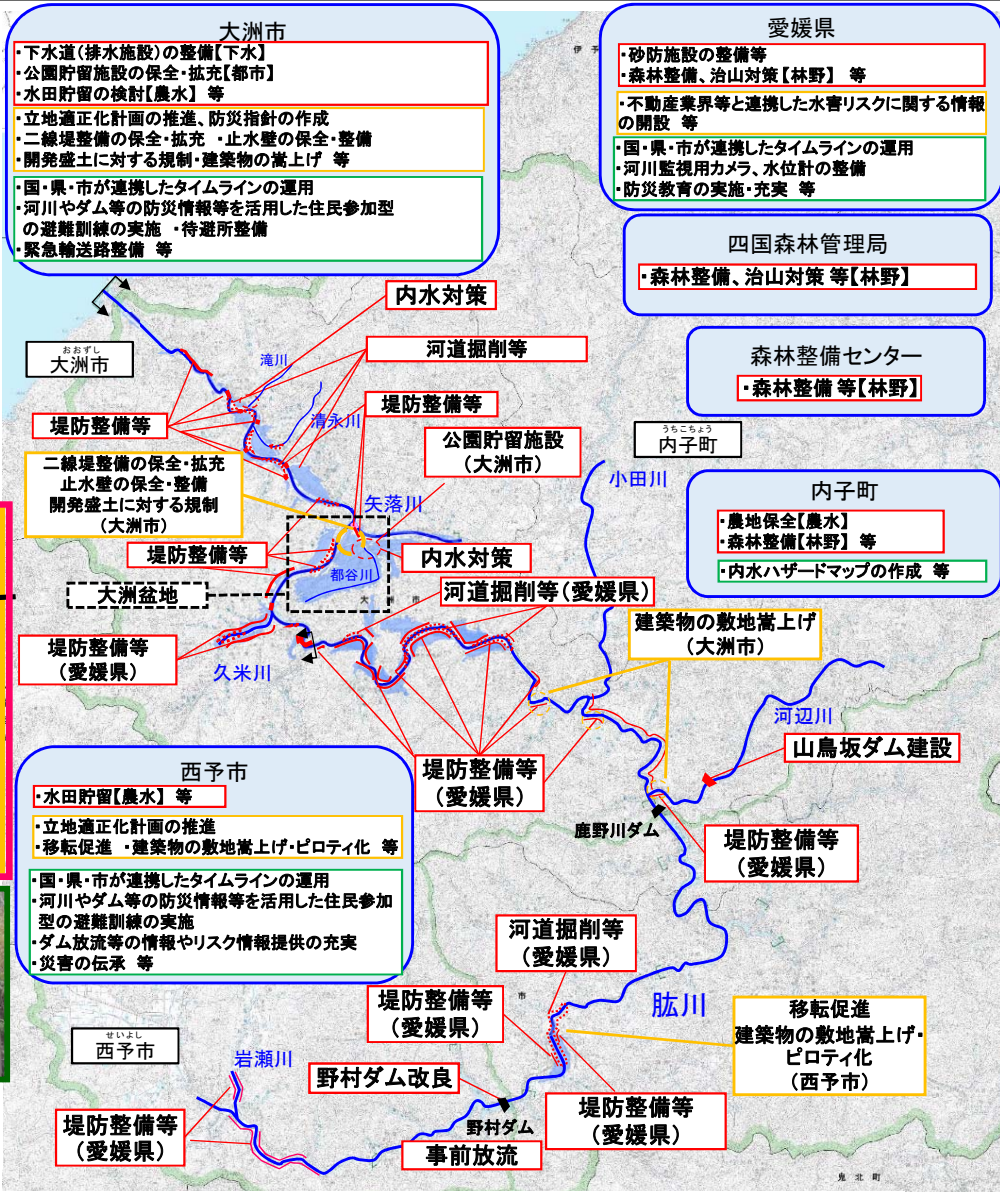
大洲市
・下水道(排水施設)の整備【下水】
・公園貯留施設の保全・拡充【都市】
・水田貯留の検討【農水】 等

・立地適正化計画の推進、防災指針の作成
・二線堤整備の保全・拡充 ・止水壁の保全・整備
・開発盛土に対する規制・建築物の嵩上げ 等

・国・県・市が連携したタイムラインの運用
・河川やダム等の防災情報等を活用した住民参加型の避難訓練の実施 ・待避所整備
・緊急輸送路整備 等

愛媛県
・砂防施設の整備等
・森林整備、治山対策【林野】 等

・不動産業界等と連携した水害リスクに関する情報の開設 等

・国・県・市が連携したタイムラインの運用
・河川監視用カメラ、水位計の整備
・防災教育の実施・充実 等

四国森林管理局
・森林整備、治山対策 等【林野】

森林整備センター
・森林整備 等【林野】

内子町
・農地保全【農水】
・森林整備【林野】 等

・内水ハザードマップの作成 等

内水対策
河道掘削等
堤防整備等
公園貯留施設(大洲市)
大洲市
滝川
清永川
堤防整備等
二線堤整備の保全・拡充
止水壁の保全・整備
開発盛土に対する規制
(大洲市)
矢落川
内子町
小田川
堤防整備等
都谷川
内水対策
大洲盆地
河道掘削等(愛媛県)
建築物の敷地嵩上げ
(大洲市)
堤防整備等
(愛媛県)
久米川
河辺川
山鳥坂ダム建設
堤防整備等
(愛媛県)
鹿野川ダム
堤防整備等
(愛媛県)

西予市
・水田貯留【農水】 等

・立地適正化計画の推進
・移転促進 ・建築物の敷地嵩上げ・ピロティ化 等

・国・県・市が連携したタイムラインの運用
・河川やダム等の防災情報等を活用した住民参加型の避難訓練の実施
・ダム放流等の情報やリスク情報提供の充実
・災害の伝承 等

河道掘削等
(愛媛県)
堤防整備等
(愛媛県)
肱川
移転促進
建築物の敷地嵩上げ・ピロティ化
(西予市)
西予市
岩瀬川
野村ダム改良
野村ダム
堤防整備等
(愛媛県)
堤防整備等
(愛媛県)
事前放流